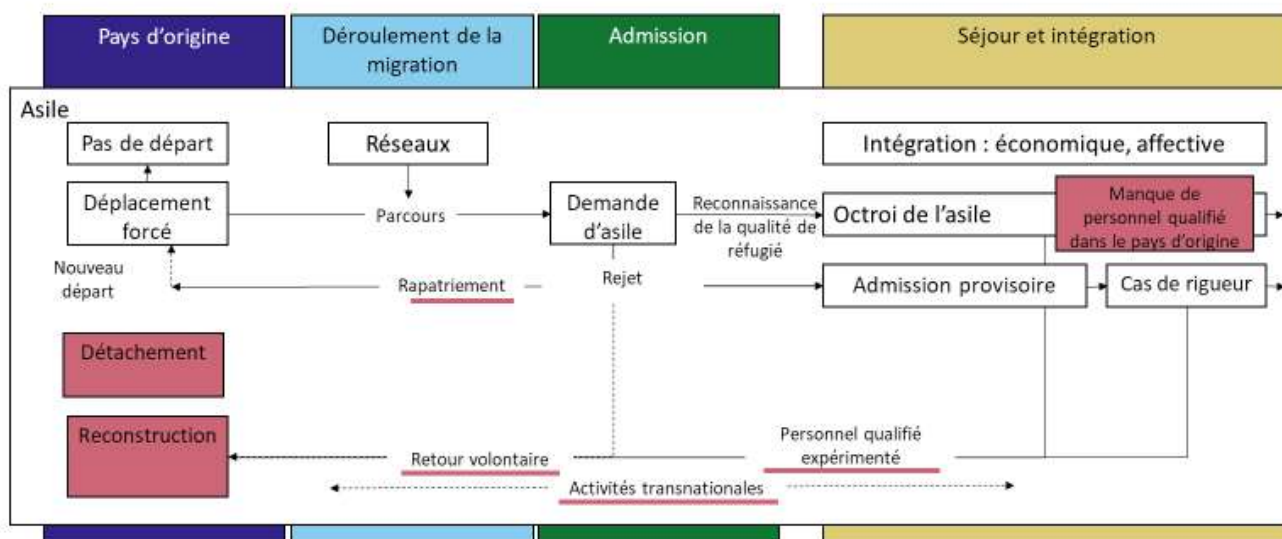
Pays d'origine

Déroulement de la migration

Admission

Séjour et intégration

Asile

Pas de départ

Réseaux

Intégration : économique, affective

Déplacement forcé

Parcours

Demande d'asile

Reconnaissance de la qualité de réfugié

Octroi de l'asile

Manque de personnel qualifié dans le pays d'origine

Nouveau départ

Rapatriement

Rejet

Admission provisoire

Cas de rigueur

Détachement

Reconstruction

Retour volontaire

Personnel qualifié expérimenté

Activités transnationales